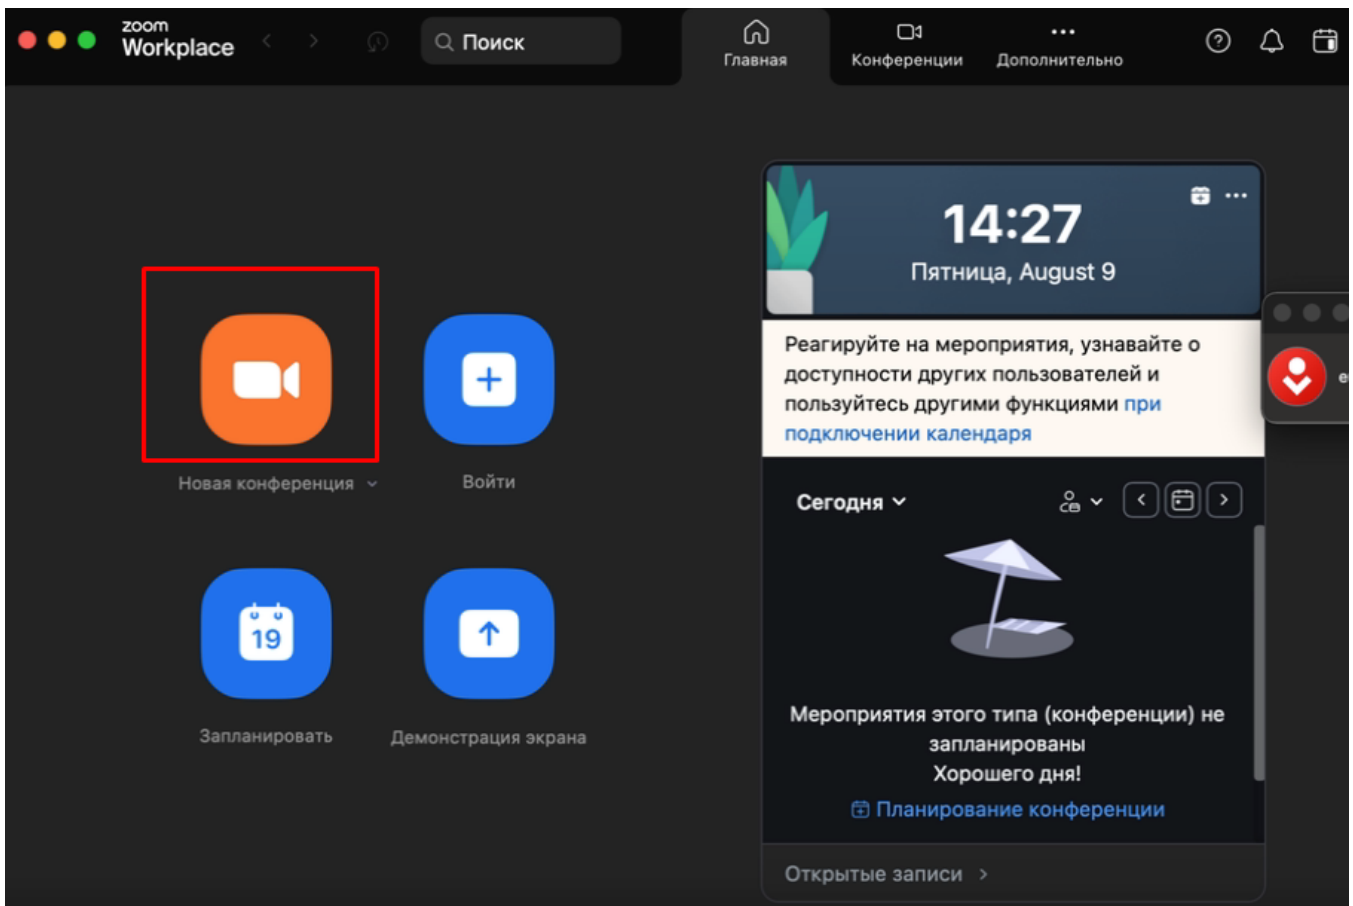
zoom Workplace

Поиск

Главная

Конференции

Дополнительно

14:27

Пятница, August 9

Реагируйте на мероприятия, узнавайте о доступности других пользователей и пользуйтесь другими функциями при подключении календаря

19

Новая конференция

Войти

Запланировать

Демонстрация экрана

Сегодня

Мероприятия этого типа (конференции) не запланированы

Хорошего дня!

Планирование конференции

Открытые записи